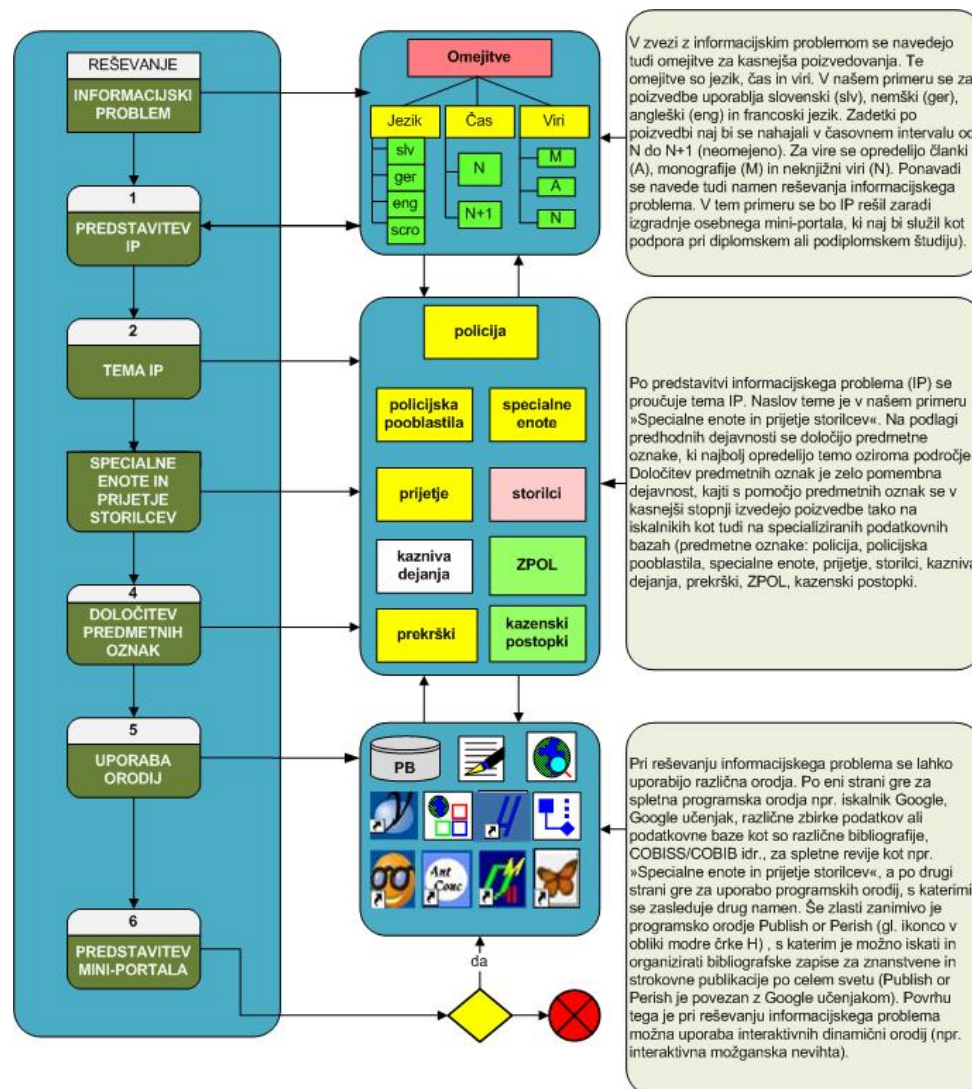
REŠEVANJE

INFORMACIJSKI PROBLEM

1

PREDSTAVITEV IP

2

TEMA IP

SPECIALNE ENOTE IN PRIJETJE STORILCEV

4

DOLOČITEV PREDMETNIH OZNAK

5

UPORABA ORODIJ

6

PREDSTAVITEV MINI-PORTALA

Omejitve

Jezik

Čas

Viri

slv

ger

eng

scro

N

N+1

M

A

N

V zvezi z informacijskim problemom se navedejo tudi omejitve za kasnejša poizvedovanja. Te omejitve so jezik, čas in viri. V našem primeru se za poizvedbe uporablja slovenski (slv), nemški (ger), angleški (eng) in francoski jezik. Zadetki po poizvedbi naj bi se nahajali v časovnem intervalu od N do N+1 (neomejeno). Za vire se opredelijo članki (A), monografije (M) in neknjižni viri (N). Ponavadi se navede tudi namen reševanja informacijskega problema. V tem primeru se bo IP rešil zaradi izgradnje osebnega mini-portala, ki naj bi služil kot podpora pri diplomskem ali podiplomskem študiju).

policija

policijska pooblastila

specialne enote

prijetje

storilci

kazniva dejanja

ZPOL

prekrški

kazenski postopki

Po predstavitvi informacijskega problema (IP) se proučuje tema IP. Naslov teme je v našem primeru »Specialne enote in prijetje storilcev«. Na podlagi predhodnih dejavnosti se določijo predmetne oznake, ki najbolj opredelijo temo oziroma področje. Določitev predmetnih oznak je zelo pomembna dejavnost, kajti s pomočjo predmetnih oznak se v kasnejši stopnji izvedejo poizvedbe tako na iskalnikih kot tudi na specializiranih podatkovnih bazah (predmetne oznake: policija, policijska pooblastila, specialne enote, prijetje, storilci, kazniva dejanja, prekrški, ZPOL, kazenski postopki.

PB

Ant Conc

da

Pri reševanju informacijskega problema se lahko uporabijo različna orodja. Po eni strani gre za spletna programska orodja npr. iskalnik Google, Google učenjak, različne zbirke podatkov ali podatkovne baze kot so različne bibliografije, COBISS/COBIB idr., za spletne revije kot npr. »Specialne enote in prijetje storilcev«, a po drugi strani gre za uporabo programskih orodij, s katerimi se zasleduje drug namen. Še zlasti zanimivo je programsko orodje Publish or Perish (gl. ikonco v obliki modre črke H) , s katerim je možno iskati in organizirati bibliografske zapise za znanstvene in strokovne publikacije po celem svetu (Publish or Perish je povezan z Google učenjakom). Povrhu tega je pri reševanju informacijskega problema možna uporaba interaktivnih dinamični orodij (npr. interaktivna možganska nevihta).